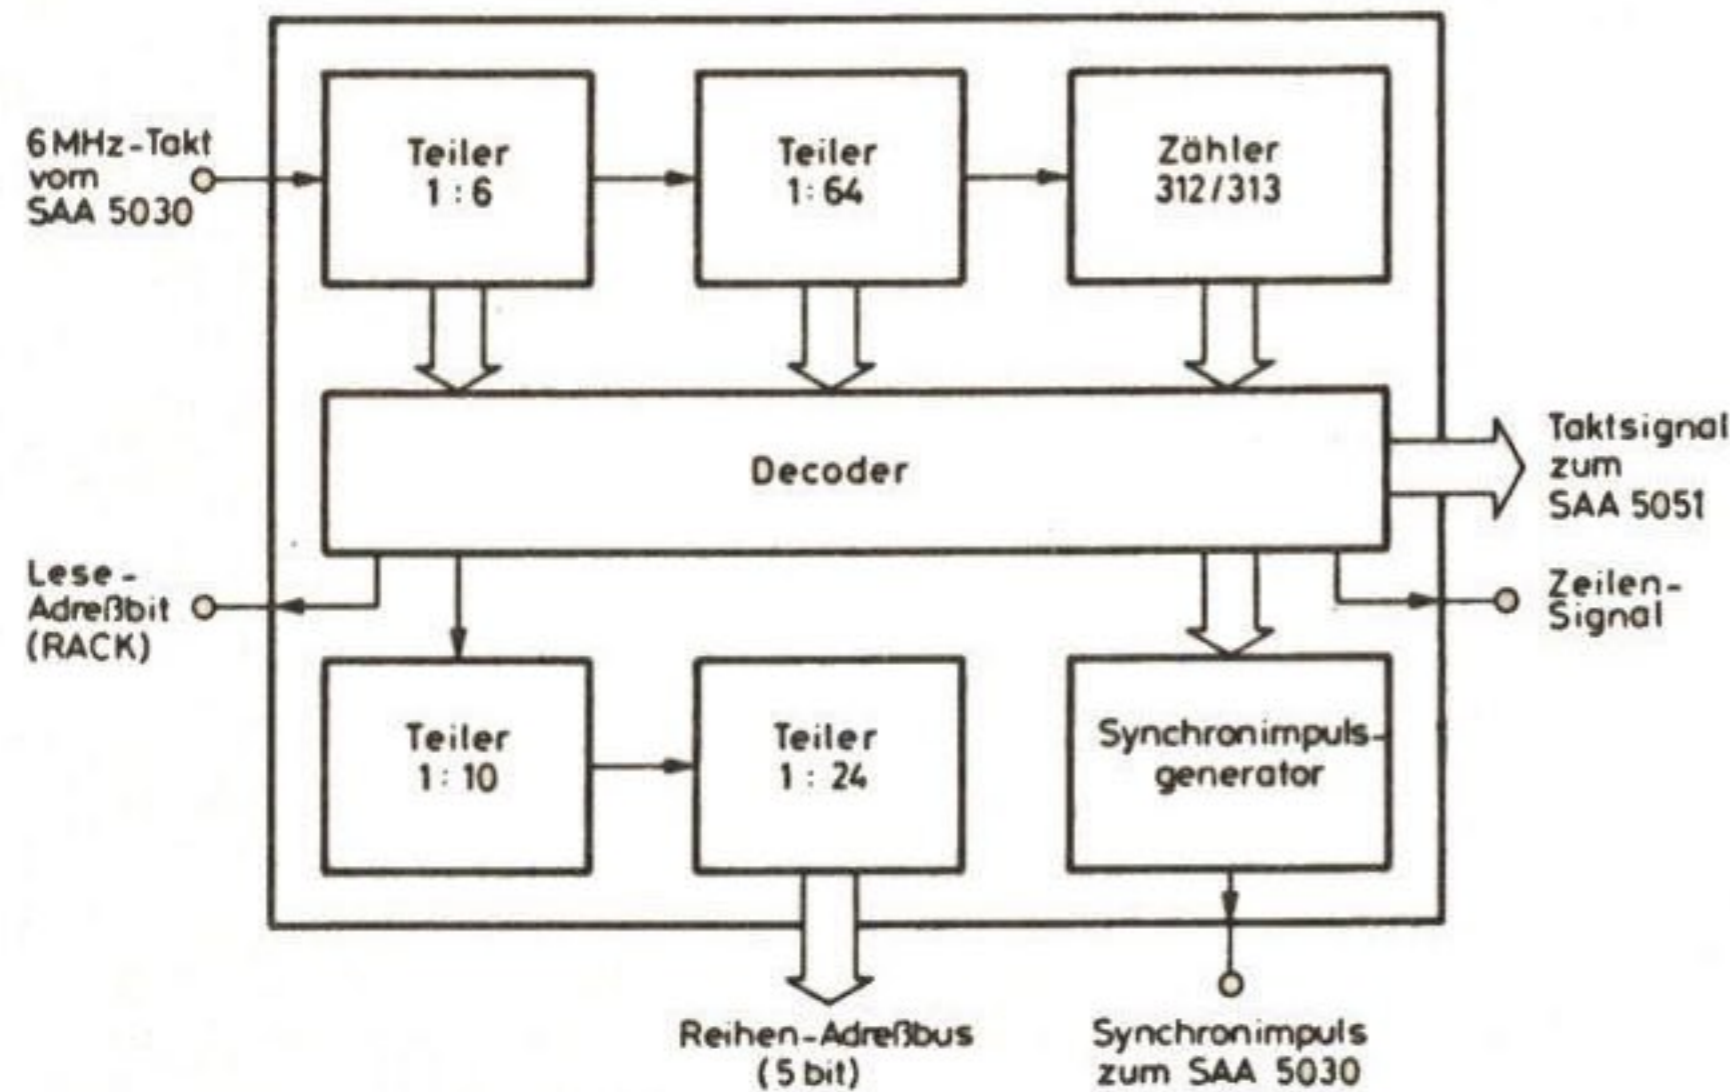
6 MHz-Takt vom SAA 5030

Teiler 1:6

Teiler 1:64

Zähler 312/313

Decoder

Taktsignal zum SAA 5051

Lese-Adreßbit (RACK)

Zeilen-Signal

Teiler 1:10

Teiler 1:24

Synchronimpuls-generator

Reihen-Adreßbus (5 bit)

Synchronimpuls zum SAA 5030